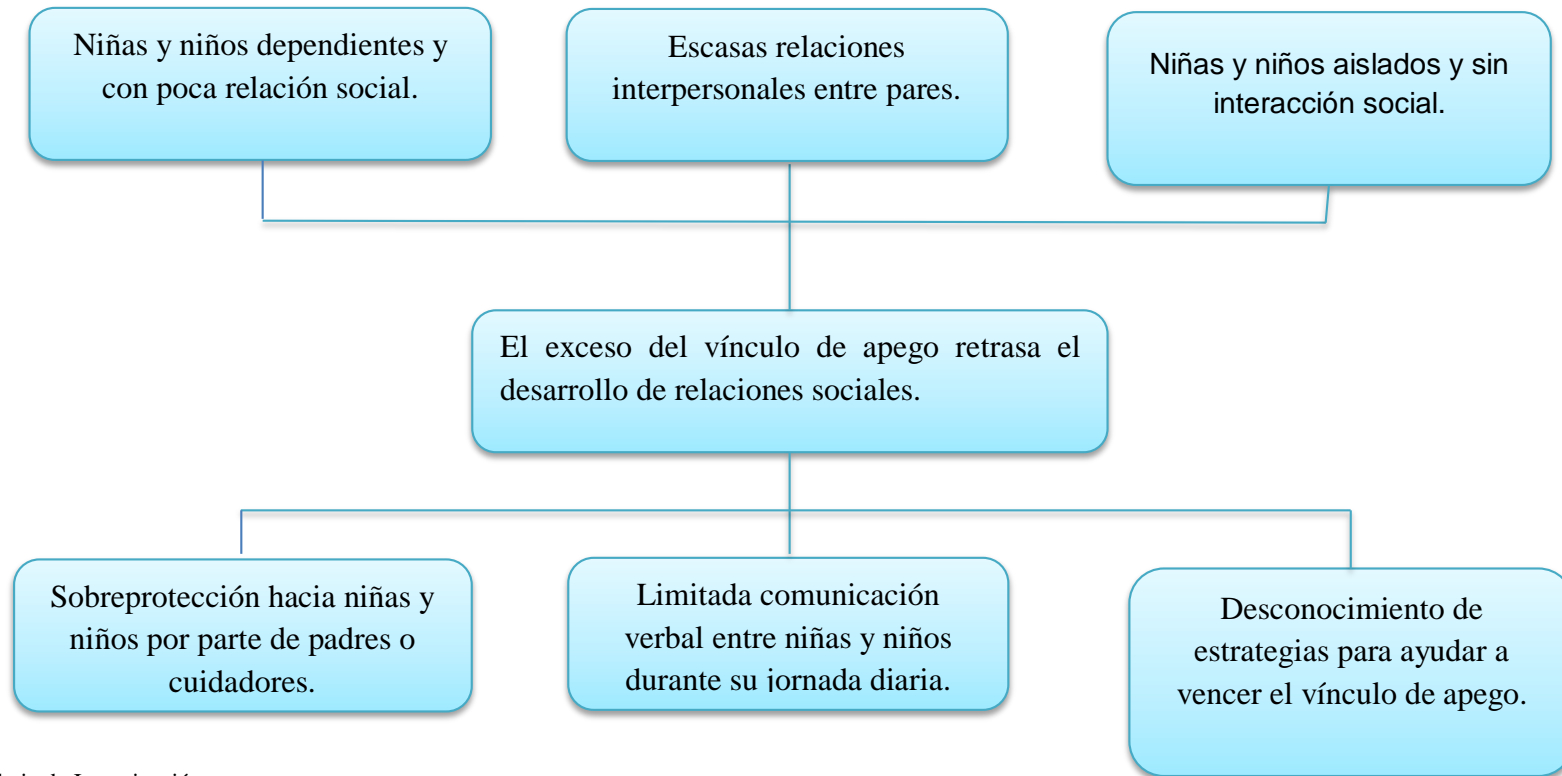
Niñas y niños dependientes y con poca relación social.

Escasas relaciones interpersonales entre pares.

Niñas y niños aislados y sin interacción social.

El exceso del vínculo de apego retrasa el desarrollo de relaciones sociales.

Sobreprotección hacia niñas y niños por parte de padres o cuidadores.

Limitada comunicación verbal entre niñas y niños durante su jornada diaria.

Desconocimiento de estrategias para ayudar a vencer el vínculo de apego.

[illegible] de Investigación